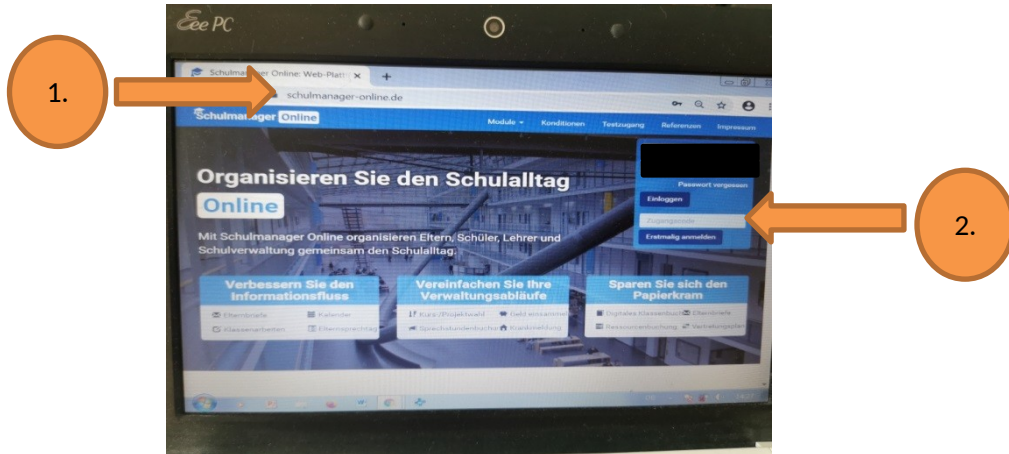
Eee PC

1.

Schulma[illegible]er Online: Web-Platt ×

schulmanager-online.de

Schulmanager Online

Module Konditionen Testzugang Referenzen Impressum

Organisieren Sie den Schulalltag

Online

Mit Schulmanager Online organisieren Eltern, Schüler, Lehrer und Schulverwaltung gemeinsam den Schulalltag.

Passwort vergessen

Einloggen

Zugangscode

Erstmalig anmelden

2.

Verbessern Sie den Informationsfluss

Elternbriefe
Kalender
Klassenarbeiten
Elternsprechtag

Vereinfachen Sie Ihre Verwaltungsabläufe

Kurs-/Projektwahl
Geld einsammeln
Sprechstundenbuchung
Krankmeldung

Sparen Sie sich den Papierkram

Digitales Klassenbuch
Elternbriefe
Ressourcenbuchung
Vertretungsplan